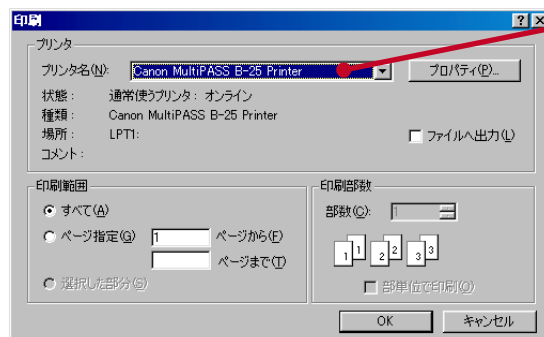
印刷

プリンタ

プリンタ名(N): Canon MultiPASS B-25 Printer

プロパティ(P)...

状態: 通常使うプリンタ: オンライン

種類: Canon MultiPASS B-25 Printer

場所: LPT1:

コメント:

ファイルへ出力(L)

印刷範囲

すべて(A)

ページ指定(G) 1 ページから(F)

ページまで(T)

選択した部分(S)

印刷部数

部数(C): 1

1 1 2 2 3 3

部単位で印刷(O)

OK

キャンセル